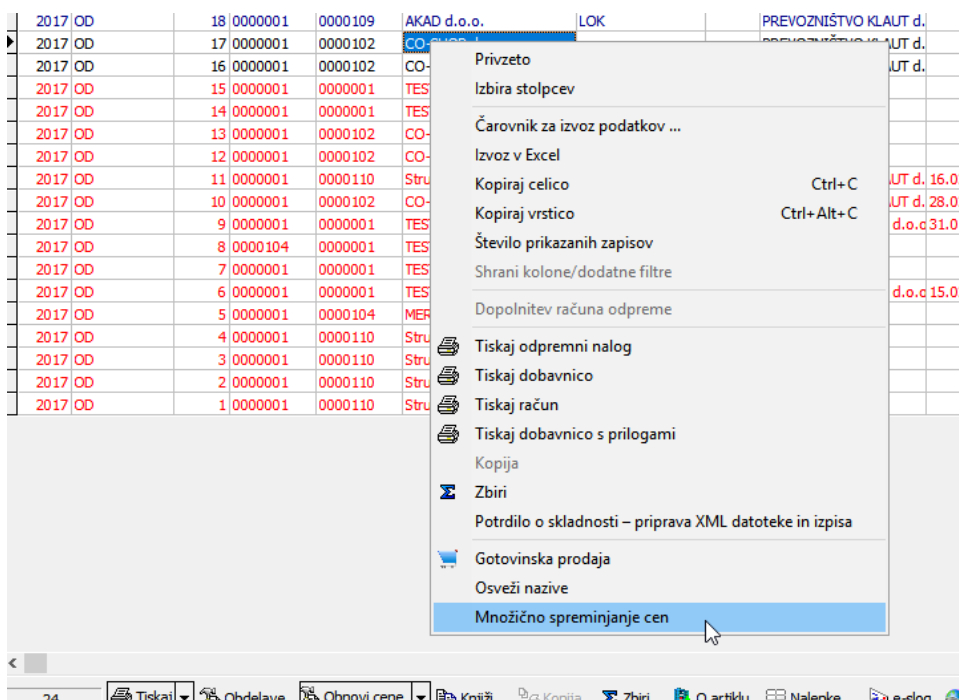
| | | | | | | |
|---|---|---|---|---|---|---|
| 2017 | OD | 18 | 0000001 | 0000109 | AKAD d.o.o. | LOK | PREVOZNIŠTVO KLAUT d. |
| 2017 | OD | 17 | 0000001 | 0000102 | CO-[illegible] | | PREVOZNIŠTVO KLAUT d. |
| 2017 | OD | 16 | 0000001 | 0000102 | CO- | | UT d. |
| 2017 | OD | 15 | 0000001 | 0000001 | TES | | |
| 2017 | OD | 14 | 0000001 | 0000001 | TES | | |
| 2017 | OD | 13 | 0000001 | 0000102 | CO- | | |
| 2017 | OD | 12 | 0000001 | 0000102 | CO- | | |
| 2017 | OD | 11 | 0000001 | 0000110 | Stru | | UT d. 16.0 |
| 2017 | OD | 10 | 0000001 | 0000102 | CO- | | UT d. 28.0 |
| 2017 | OD | 9 | 0000001 | 0000001 | TES | | d.o.c 31.0 |
| 2017 | OD | 8 | 0000104 | 0000001 | TES | | |
| 2017 | OD | 7 | 0000001 | 0000001 | TES | | |
| 2017 | OD | 6 | 0000001 | 0000001 | TES | | d.o.c 15.0 |
| 2017 | OD | 5 | 0000001 | 0000104 | MER | | |
| 2017 | OD | 4 | 0000001 | 0000110 | Stru | | |
| 2017 | OD | 3 | 0000001 | 0000110 | Stru | | |
| 2017 | OD | 2 | 0000001 | 0000110 | Stru | | |
| 2017 | OD | 1 | 0000001 | 0000110 | Stru | | |

Privzeto
Izbira stolpcev
Čarovnik za izvoz podatkov ...
Izvoz v Excel
Kopiraj celico Ctrl+C
Kopiraj vrstico Ctrl+Alt+C
Število prikazanih zapisov
Shrani kolone/dodatne filtre
Dopolnitev računa odpreme
Tiskaj odpremni nalog
Tiskaj dobavnico
Tiskaj račun
Tiskaj dobavnico s prilogami
Kopija
Zbiri
Potrdilo o skladnosti – priprava XML datoteke in izpisa
Gotovinska prodaja
Osveži nazive
Množično spreminjanje cen

24 Tiskaj Obdelave Obnovi cene Knjiži Kopija Zbiri O artiklu Nalepke e-slog